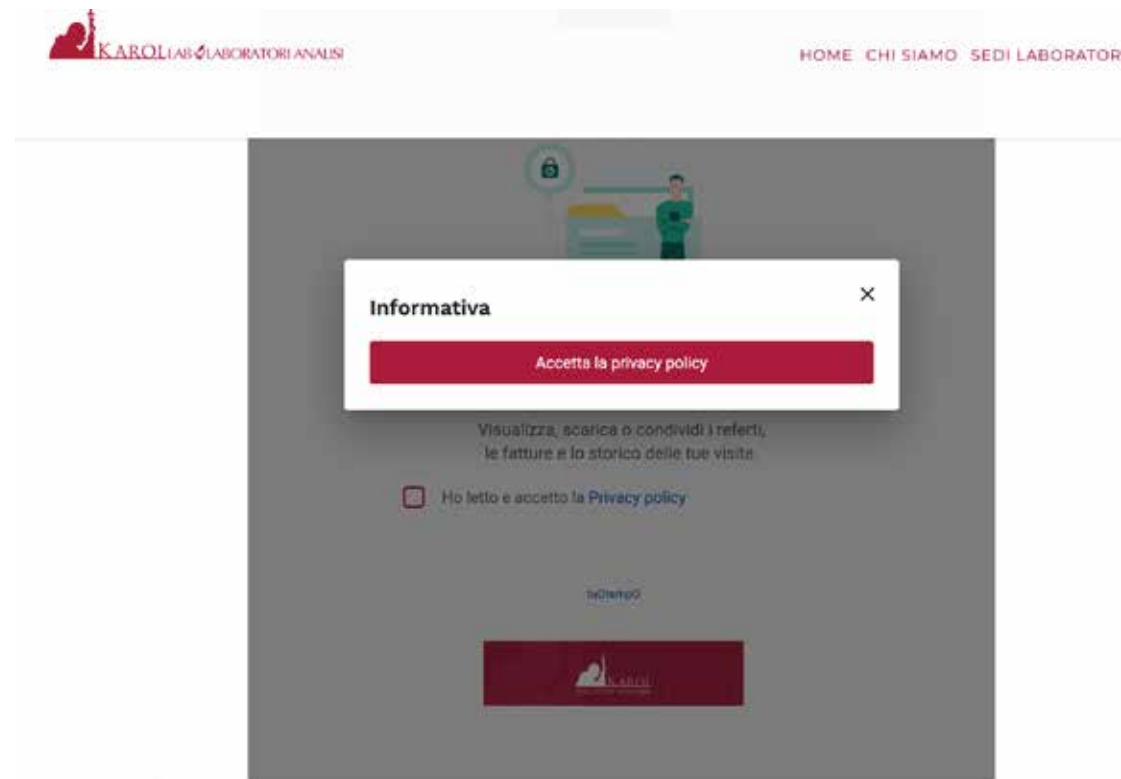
KAROL LAB LABORATORI ANALISI

HOME CHI SIAMO SEDI LABORATOR

Informativa

×

Accetta la privacy policy

Visualizza, scarica o condividi i referti, le fatture e lo storico delle tue visite

Ho letto e accetto la Privacy policy

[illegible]

KAROL